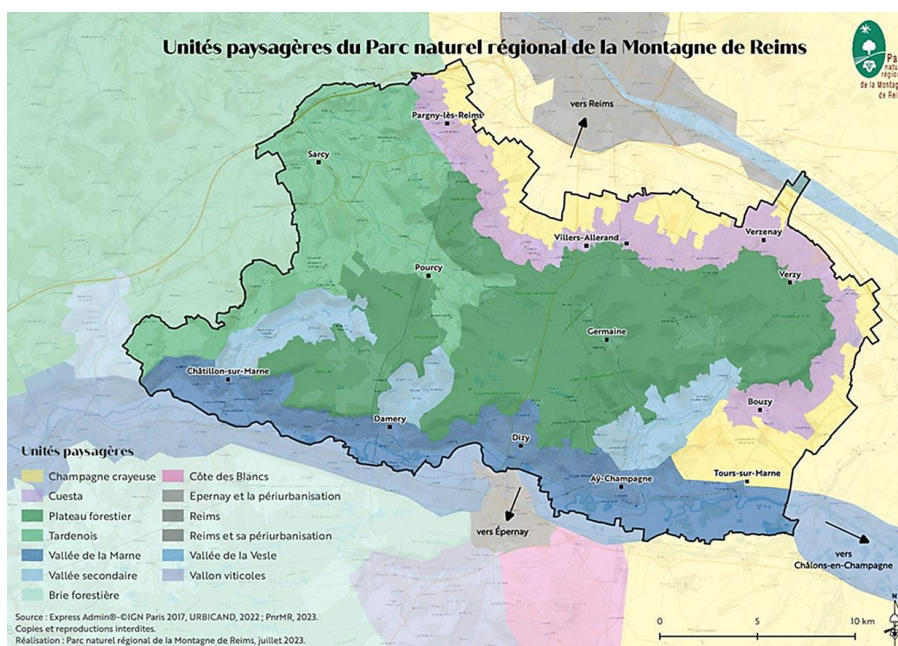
Unités paysagères du Parc naturel régional de la Montagne de Reims

Pa
régi
de la Montag
de Reims

vers Reims

Pargny-lès-Reims

Sarcy

Villers-Allerand

Verzenay

Verzy

Pourcy

Germaine

Châtillon-sur-Marne

Bouzy

Damery

Dizy

Aÿ-Champagne

Tours-sur-Marne

vers Épernay

vers Châlons-en-Champagne

Unités paysagères

| | |
|---|---|
| Champagne crayeuse | Côte des Blancs |
| Cuesta | Epernay et la périurbanisation |
| Plateau forestier | Reims |
| Tardenois | Reims et sa périurbanisation |
| Vallée de la Marne | Vallée de la Vesle |
| Vallée secondaire | Vallon viticoles |
| Brie forestière | |

Source : Express Admin®-©IGN Paris 2017, URBICAND, 2022 ; PnrMR, 2023.
Copies et reproductions interdites.
Réalisation : Parc naturel régional de la Montagne de Reims, juillet 2023.

0 5 10 km